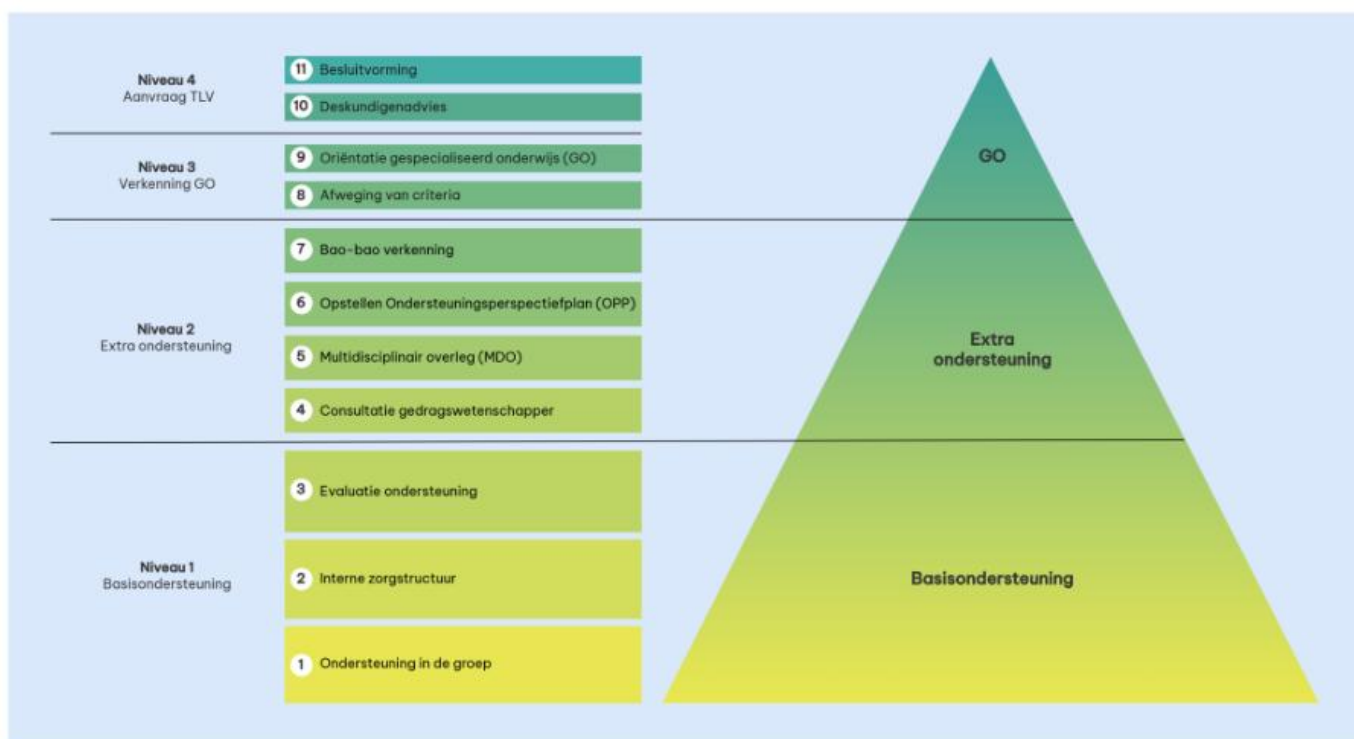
Niveau 4
Aanvraag TLV

11 Besluitvorming

10 Deskundigenadvies

Niveau 3
Verkenning GO

9 Oriëntatie gespecialiseerd onderwijs (GO)

8 Afweging van criteria

Niveau 2
Extra ondersteuning

7 Bao-bao verkenning

6 Opstellen Ondersteuningsperspectiefplan (OPP)

5 Multidisciplinair overleg (MDO)

4 Consultatie gedragswetenschapper

Niveau 1
Basisondersteuning

3 Evaluatie ondersteuning

2 Interne zorgstructuur

1 Ondersteuning in de groep

GO

Extra ondersteuning

Basisondersteuning